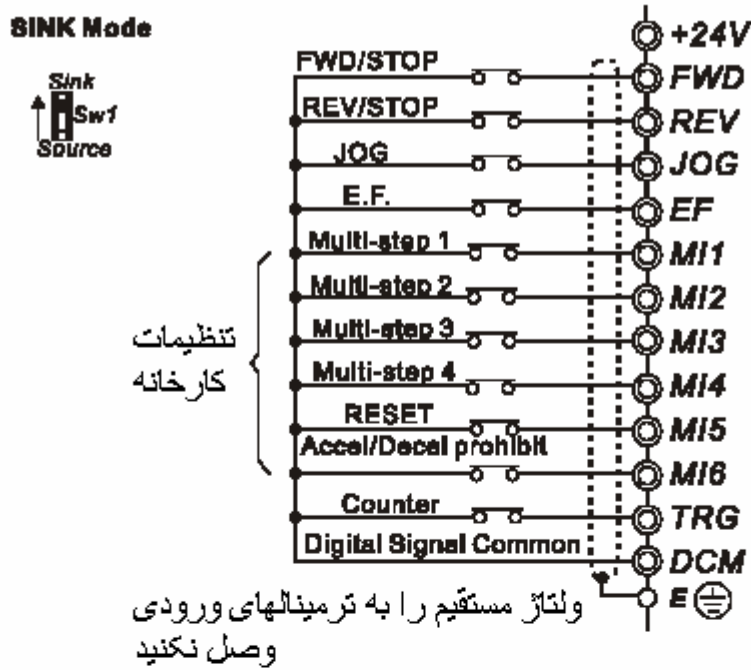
SINK Mode

Sink
Sw1
Source

FWD/STOP
REV/STOP
JOG
E.F.
Multi-step 1
Multi-step 2
Multi-step 3
Multi-step 4
RESET
Accel/Decel prohibit
Counter
Digital Signal Common

تنظیمات کارخانه

+24V
FWD
REV
JOG
EF
MI1
MI2
MI3
MI4
MI5
MI6
TRG
DCM
E

ولتاژ مستقیم را به ترمینالهای ورودی وصل نکنید